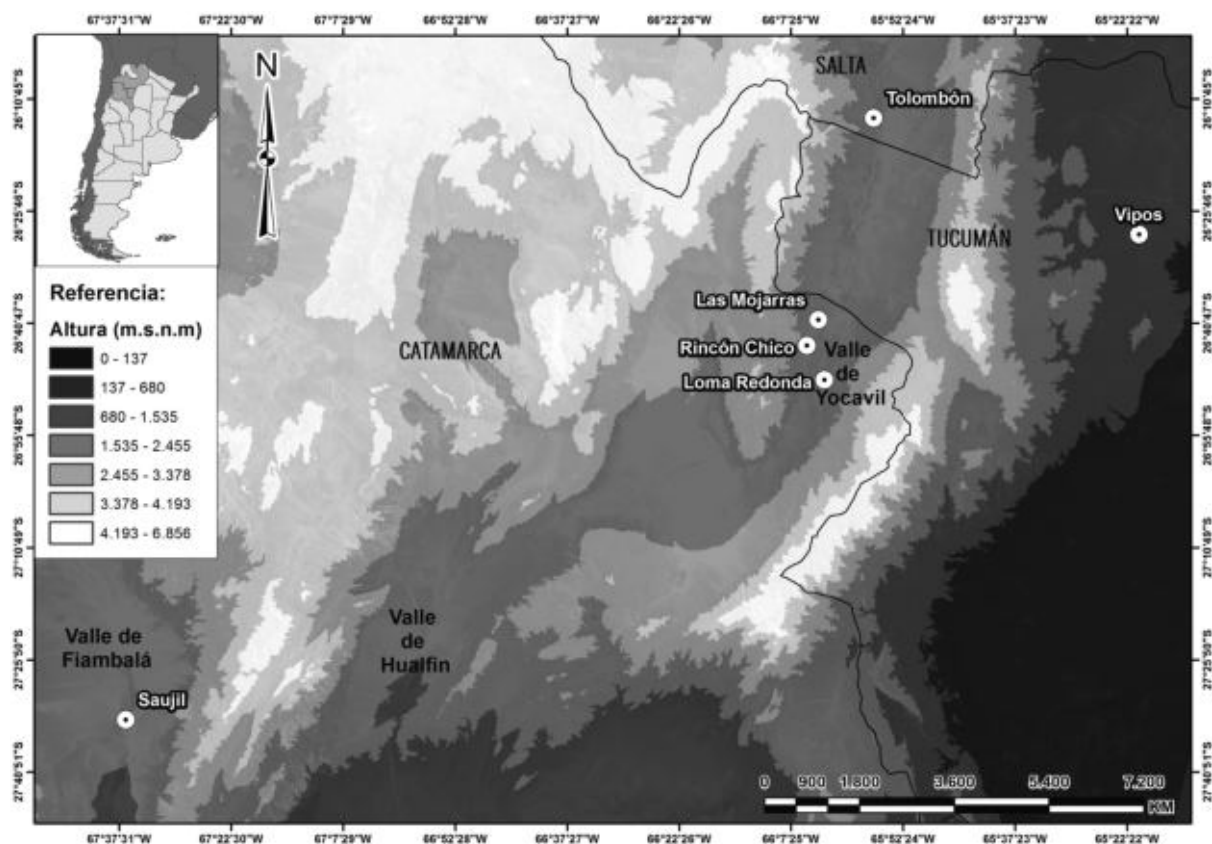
67°37'31"W 67°22'30"W 67°7'29"W 66°52'28"W 66°37'27"W 66°22'26"W 66°7'25"W 65°52'24"W 65°37'23"W 65°22'22"W

26°10'45"S
26°25'46"S
26°40'47"S
26°55'48"S
27°10'49"S
27°25'50"S
27°40'51"S

N

SALTA

Tolombón

Vipos

TUCUMÁN

Referencia:

Altura (m.s.n.m)

| |
|---|
| 0 - 137 |
| 137 - 680 |
| 680 - 1.535 |
| 1.535 - 2.455 |
| 2.455 - 3.378 |
| 3.378 - 4.193 |
| 4.193 - 6.856 |

CATAMARCA

Las Mojarras

Rincón Chico

Loma Redonda

Valle de Yocavil

Valle de Fiambalá

Saujil

Valle de Hualfín

0 900 1.800 3.600 5.400 7.200 KM

67°37'31"W 67°22'30"W 67°7'29"W 66°52'28"W 66°37'27"W 66°22'26"W 66°7'25"W 65°52'24"W 65°37'23"W 65°22'22"W

26°10'45"S
26°25'46"S
26°40'47"S
26°55'48"S
27°10'49"S
27°25'50"S
27°40'51"S